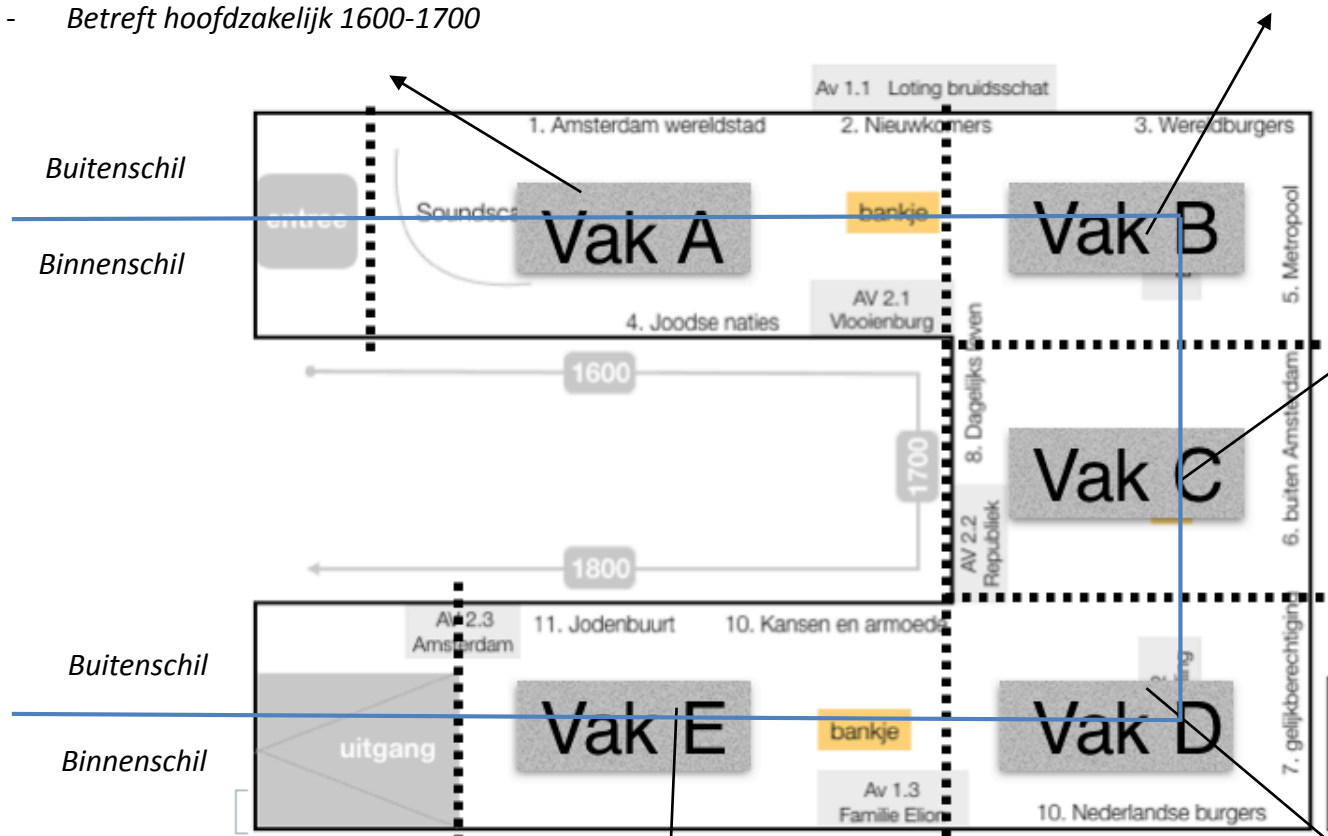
- *Betreft hoofdzakelijk 1600-1700*

Av 1.1 Loting bruidsschat

1. Amsterdam wereldstad

2. Nieuwkomers

3. Wereldburgers

Buitenschil

entree

Soundsca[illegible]

Vak A

bankje

Vak B

5. Metropool

Binnenschil

AV 2.1 Vlooienburg

4. Joodse naties

8. Dagelijks leven

1600

1700

Vak C

6. buiten Amsterdam

AV 2.2 Republiek

1800

AV 2.3 Amsterdam

11. Jodenbuurt

10. Kansen en armoede

Buitenschil

uitgang

Vak E

bankje

Vak D

7. gelijkberechtiging

Binnenschil

Av 1.3 Familie Elion

10. Nederlandse burgers